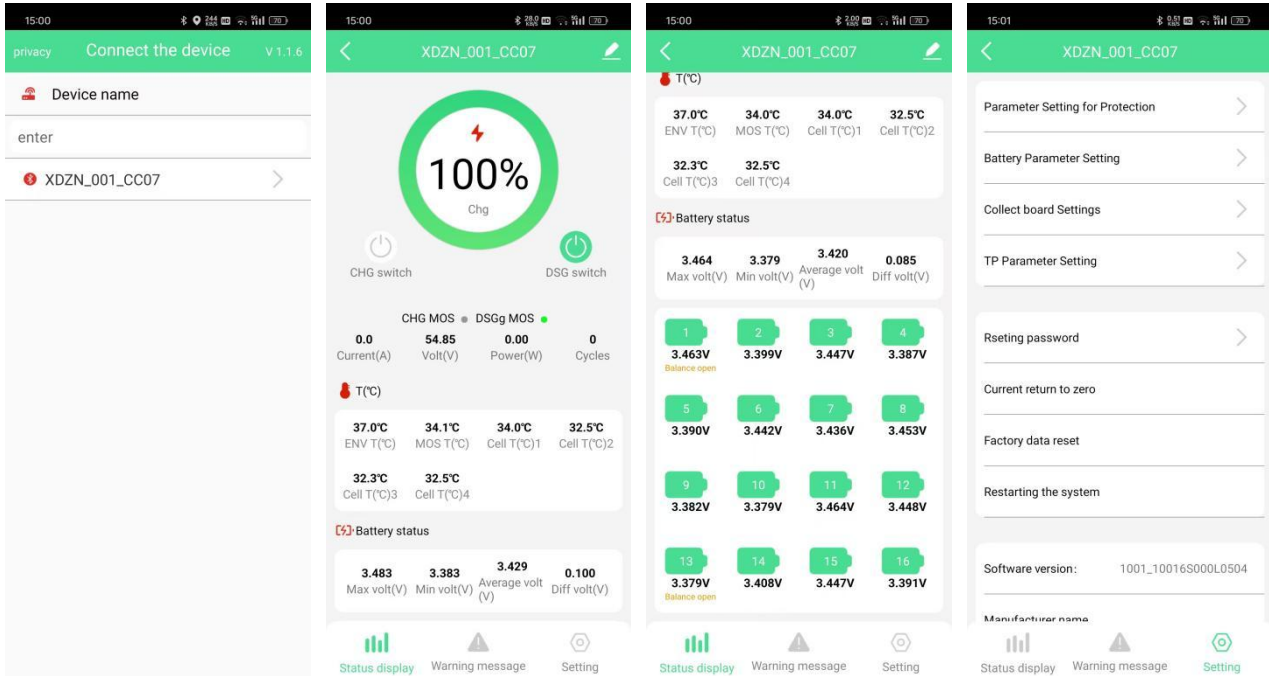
15:00

privacy Connect the device V 1.1.6

Device name

enter

XDZN_001_CC07

15:00

XDZN_001_CC07

100%

Chg

CHG switch

DSG switch

CHG MOS DSGg MOS

| 0.0 | 54.85 | 0.00 | 0 |
|---|---|---|---|
| Current(A) | Volt(V) | Power(W) | Cycles |

T(℃)

| 37.0℃ | 34.1℃ | 34.0℃ | 32.5℃ |
|---|---|---|---|
| ENV T(℃) | MOS T(℃) | Cell T(℃)1 | Cell T(℃)2 |
| 32.3℃ | 32.5℃ | | |
| Cell T(℃)3 | Cell T(℃)4 | | |

Battery status

| 3.483 | 3.383 | 3.429 | 0.100 |
|---|---|---|---|
| Max volt(V) | Min volt(V) | Average volt (V) | Diff volt(V) |

Status display Warning message Setting

15:00

XDZN_001_CC07

T(℃)

| 37.0℃ | 34.0℃ | 34.0℃ | 32.5℃ |
|---|---|---|---|
| ENV T(℃) | MOS T(℃) | Cell T(℃)1 | Cell T(℃)2 |
| 32.3℃ | 32.5℃ | | |
| Cell T(℃)3 | Cell T(℃)4 | | |

Battery status

| 3.464 | 3.379 | 3.420 | 0.085 |
|---|---|---|---|
| Max volt(V) | Min volt(V) | Average volt (V) | Diff volt(V) |

1 3.463V Balance open
2 3.399V
3 3.447V
4 3.387V
5 3.390V
6 3.442V
7 3.436V
8 3.453V
9 3.382V
10 3.379V
11 3.464V
12 3.448V
13 3.379V Balance open
14 3.408V
15 3.447V
16 3.391V

Status display Warning message Setting

15:01

XDZN_001_CC07

Parameter Setting for Protection

Battery Parameter Setting

Collect board Settings

TP Parameter Setting

Rseting password

Current return to zero

Factory data reset

Restarting the system

Software version: 1001_10016S000L0504

Manufacturer name

Status display Warning message Setting